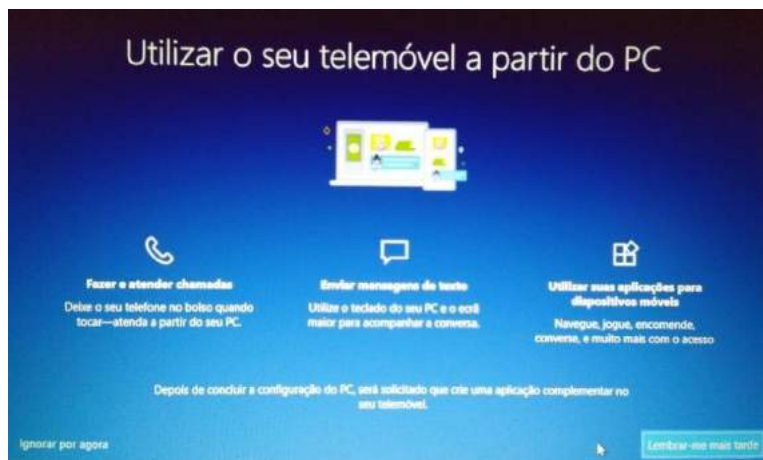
Utilizar o seu telemóvel a partir do PC

Fazer e atender chamadas

Deixe o seu telefone no bolso quando tocar—atenda a partir do seu PC.

Enviar mensagem de texto

Utilize o teclado do seu PC e o ecrã maior para acompanhar a conversa.

Utilizar suas aplicações para dispositivos móveis

Navegue, jogue, encomende, converse, e muito mais com o acesso

Depois de concluir a configuração do PC, será solicitado que crie uma aplicação complementar no seu telemóvel.

Ignorar por agora

Lembrar-me mais tarde